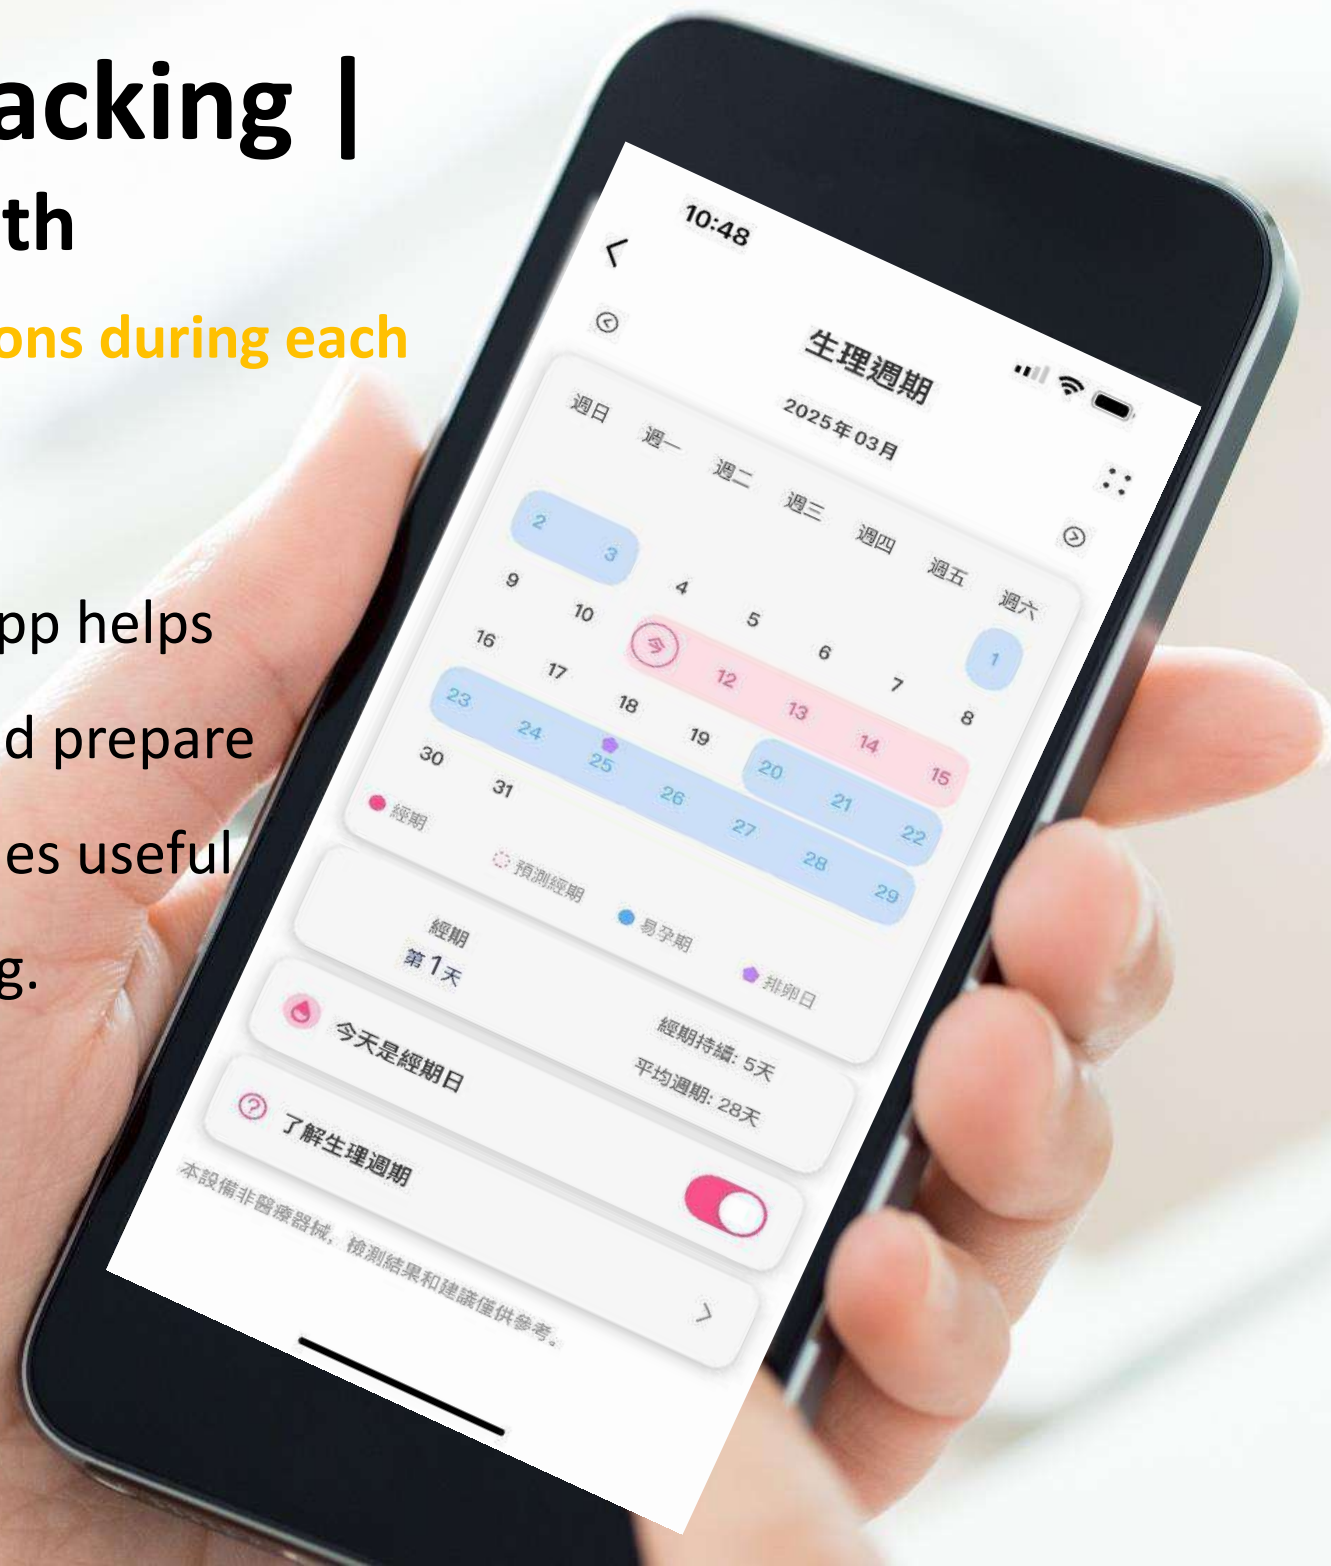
acking |
th
ons during each

pp helps
d prepare
es useful
g.

10:48
生理週期
2025年03月

| 週日 | 週一 | 週二 | 週三 | 週四 | 週五 | 週六 |
|---|---|---|---|---|---|---|
| | | | | | | 1 |
| 2 | 3 | 4 | 5 | 6 | 7 | 8 |
| 9 | 10 | 今 | 12 | 13 | 14 | 15 |
| 16 | 17 | 18 | 19 | 20 | 21 | 22 |
| 23 | 24 | 25 | 26 | 27 | 28 | 29 |
| 30 | 31 | | | | | |

經期 預測經期 易孕期 排卵日

經期
第 1 天
經期持續: 5天
平均週期: 28天

今天是經期日

了解生理週期

本設備非醫療器械，檢測結果和建議僅供參考。